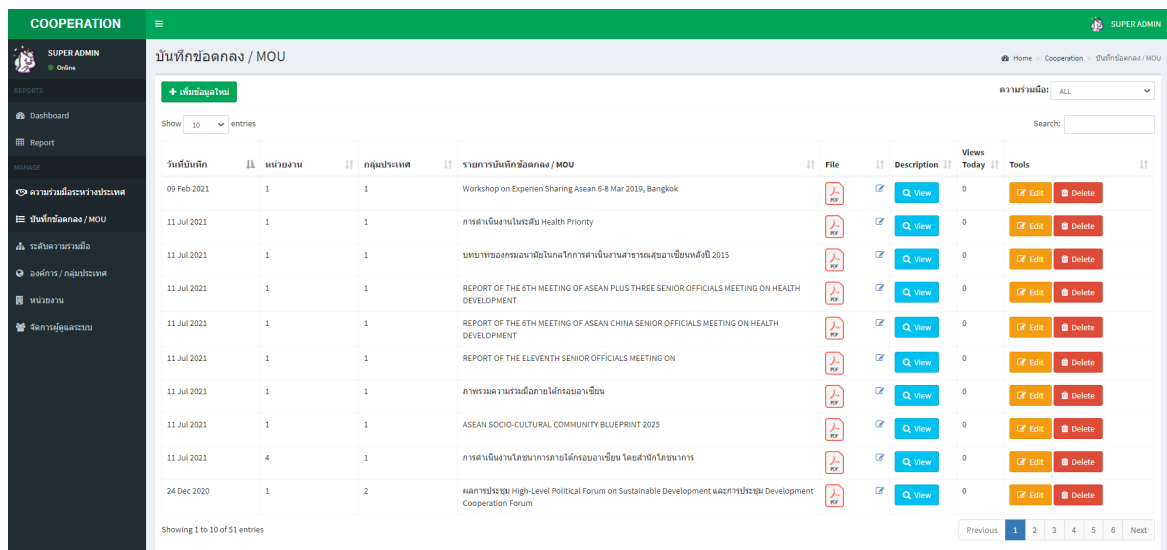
COOPERATION

SUPER ADMIN

SUPER ADMIN
Online

REPORTS
Dashboard
Report
MANAGE
ความร่วมมือระหว่างประเทศ
บันทึกข้อตกลง / MOU
ระดับความร่วมมือ
องค์การ / กลุ่มประเทศ
หน่วยงาน
จัดการผู้ดูแลระบบ

บันทึกข้อตกลง / MOU

Home > Cooperation > บันทึกข้อตกลง / MOU

+ เพิ่มข้อมูลใหม่

ความร่วมมือ: ALL

Show 10 entries

Search:

| วันที่บันทึก | หน่วยงาน | กลุ่มประเทศ | รายการบันทึกข้อตกลง / MOU | File | | Description | Views Today | Tools |
|---|---|---|---|---|---|---|---|---|
| 09 Feb 2021 | 1 | 1 | Workshop on Experien Sharing Asean 6-8 Mar 2019, Bangkok | PDF | | View | 0 | Edit Delete |
| 11 Jul 2021 | 1 | 1 | การดำเนินงานในระดับ Health Priority | PDF | | View | 0 | Edit Delete |
| 11 Jul 2021 | 1 | 1 | บทบาทของกรมอนามัยในกลไกการดำเนินงานสาธารณสุขอาเซียนหลังปี 2015 | PDF | | View | 0 | Edit Delete |
| 11 Jul 2021 | 1 | 1 | REPORT OF THE 6TH MEETING OF ASEAN PLUS THREE SENIOR OFFICIALS MEETING ON HEALTH DEVELOPMENT | PDF | | View | 0 | Edit Delete |
| 11 Jul 2021 | 1 | 1 | REPORT OF THE 6TH MEETING OF ASEAN CHINA SENIOR OFFICIALS MEETING ON HEALTH DEVELOPMENT | PDF | | View | 0 | Edit Delete |
| 11 Jul 2021 | 1 | 1 | REPORT OF THE ELEVENTH SENIOR OFFICIALS MEETING ON | PDF | | View | 0 | Edit Delete |
| 11 Jul 2021 | 1 | 1 | ภาพรวมความร่วมมือภายใต้กรอบอาเซียน | PDF | | View | 0 | Edit Delete |
| 11 Jul 2021 | 1 | 1 | ASEAN SOCIO-CULTURAL COMMUNITY BLUEPRINT 2025 | PDF | | View | 0 | Edit Delete |
| 11 Jul 2021 | 4 | 1 | การดำเนินงานโภชนาการภายใต้กรอบอาเซียน โดยสำนักโภชนาการ | PDF | | View | 0 | Edit Delete |
| 24 Dec 2020 | 1 | 2 | ผลการประชุม High-Level Political Forum on Sustainable Development และการประชุม Development Cooperation Forum | PDF | | View | 0 | Edit Delete |

Showing 1 to 10 of 51 entries

Previous 1 2 3 4 5 6 Next